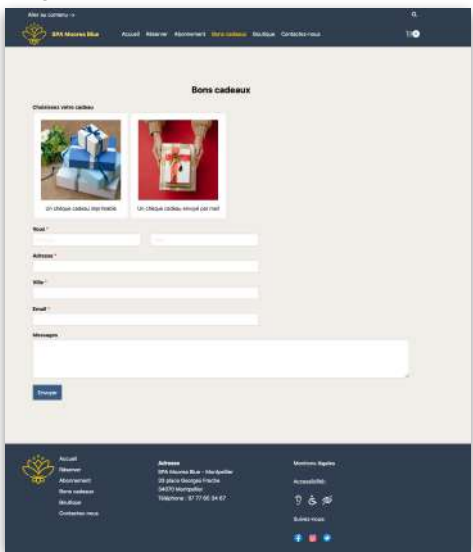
Aller au contenu →

SPA Maures Blue

Accueil Réserver Abonnement Bons cadeaux Boutique Contactez-nous

0

Bons cadeaux

Choisissez votre cadeau

Un chèque cadeau imprimable

Un chèque cadeau envoyé par mail

Nom *

Adresse *

Ville *

Email *

Message

Envoyer

Accueil
Réserver
Abonnement
Bons cadeaux
Boutique
Contactez-nous

Adresse
SPA Maures Blue - Montpellier
35 place Georges Frêche
34070 Montpellier
Téléphone : 07 77 66 54 67

Mentions légales

Accessibilité :

Suivez-nous